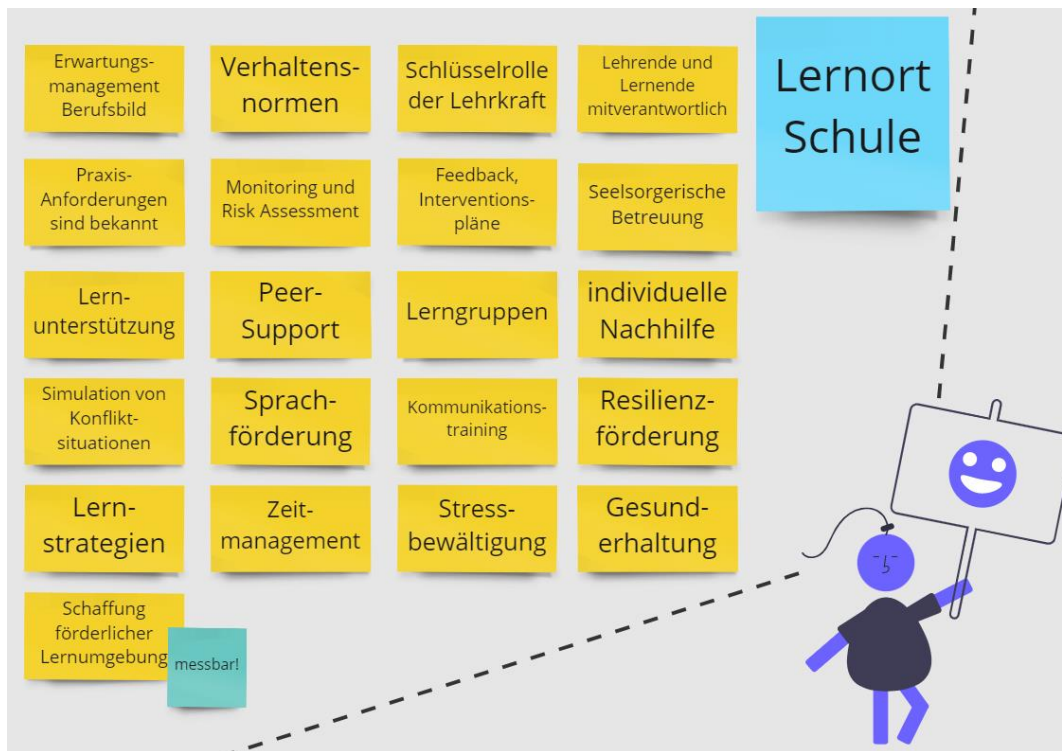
Erwartungsmanagement Berufsbild

Verhaltensnormen

Schlüsselrolle der Lehrkraft

Lehrende und Lernende mitverantwortlich

Lernort Schule

Praxis-Anforderungen sind bekannt

Monitoring und Risk Assessment

Feedback, Interventionspläne

Seelsorgerische Betreuung

Lernunterstützung

Peer-Support

Lerngruppen

individuelle Nachhilfe

Simulation von Konfliktsituationen

Sprachförderung

Kommunikationstraining

Resilienzförderung

Lernstrategien

Zeitmanagement

Stressbewältigung

Gesunderhaltung

Schaffung förderlicher Lernumgebung

messbar!